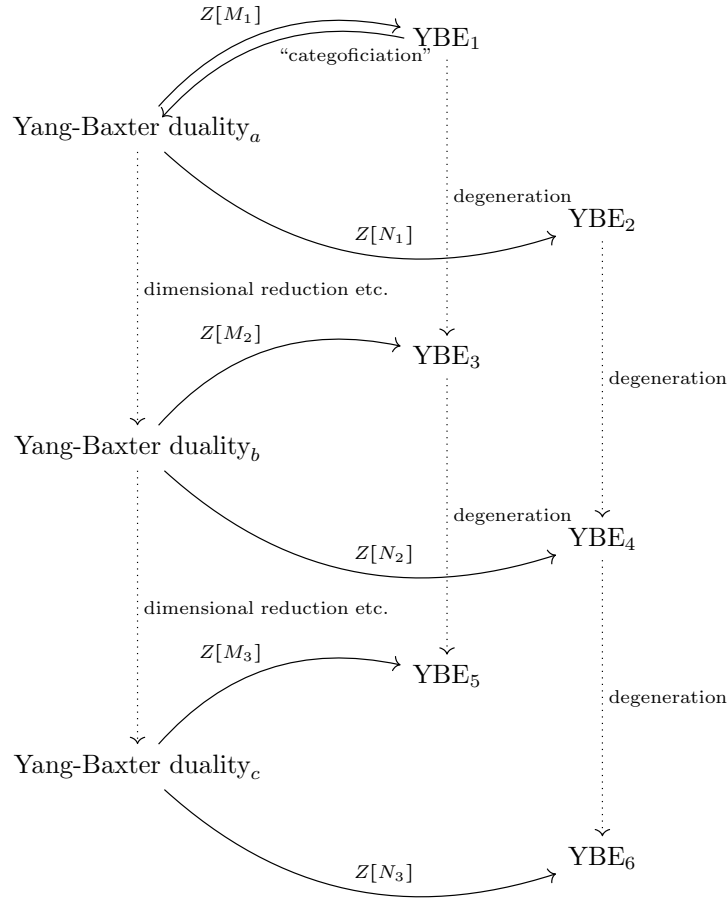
$Z[M_1]$

$\text{YBE}_1$

"categoficiation"

Yang-Baxter duality$_a$

degeneration

$Z[N_1]$

$\text{YBE}_2$

dimensional reduction etc.

$Z[M_2]$

$\text{YBE}_3$

degeneration

Yang-Baxter duality$_b$

degeneration

$Z[N_2]$

$\text{YBE}_4$

dimensional reduction etc.

$Z[M_3]$

$\text{YBE}_5$

degeneration

Yang-Baxter duality$_c$

$Z[N_3]$

$\text{YBE}_6$